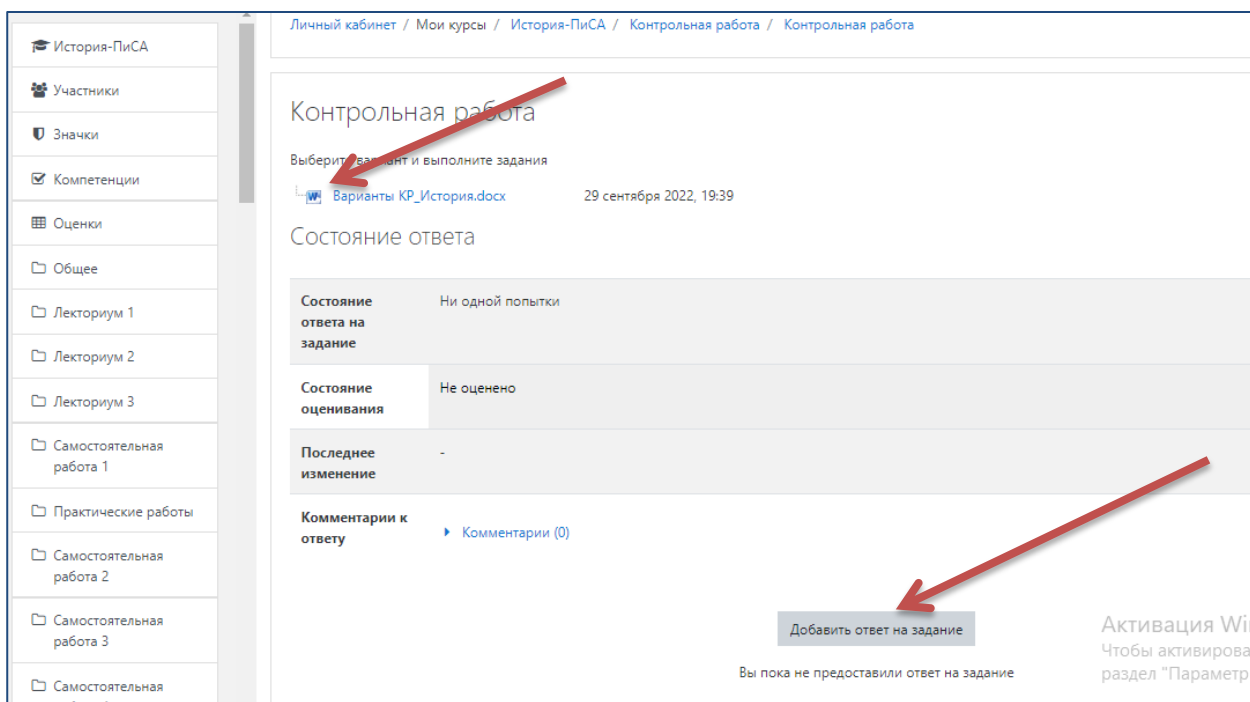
История-ПиСА
Участники
Значки
Компетенции
Оценки
Общее
Лекториум 1
Лекториум 2
Лекториум 3
Самостоятельная работа 1
Практические работы
Самостоятельная работа 2
Самостоятельная работа 3
Самостоятельная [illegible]

Личный кабинет / Мои курсы / История-ПиСА / Контрольная работа / Контрольная работа

Контрольная ра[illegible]

Выберит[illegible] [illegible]ант и выполните задания

Варианты КР_История.docx 29 сентября 2022, 19:39

Состояние ответа

| Состояние ответа на задание | Ни одной попытки |
|---|---|
| Состояние оценивания | Не оценено |
| Последнее изменение | - |
| Комментарии к ответу | Комментарии (0) |

Добавить ответ на задание

Вы пока не предоставили ответ на задание

Активация Wi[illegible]
Чтобы активирова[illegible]
раздел "Параметр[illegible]